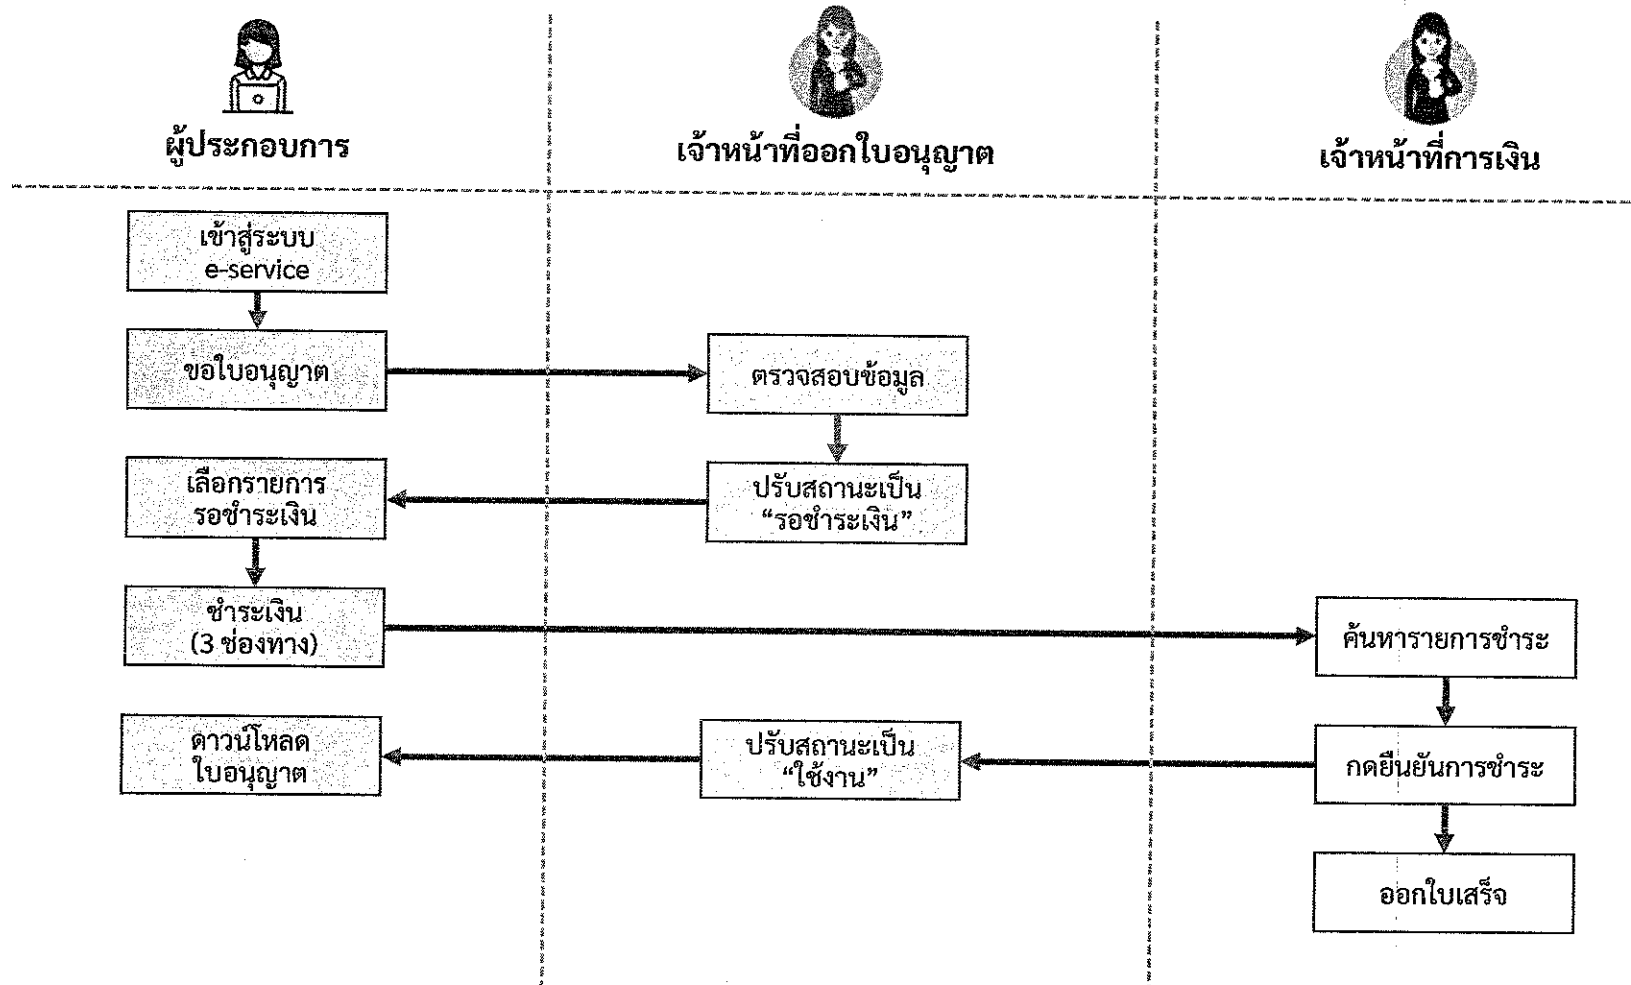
ผู้ประกอบการ

เจ้าหน้าที่ออกใบอนุญาต

เจ้าหน้าที่การเงิน

เข้าสู่ระบบ e-service

ขอใบอนุญาต

ตรวจสอบข้อมูล

เลือกรายการ รอชำระเงิน

ปรับสถานะเป็น "รอชำระเงิน"

ชำระเงิน (3 ช่องทาง)

ค้นหารายการชำระ

ดาวน์โหลด ใบอนุญาต

ปรับสถานะเป็น "ใช้งาน"

กดยืนยันการชำระ

ออกใบเสร็จ